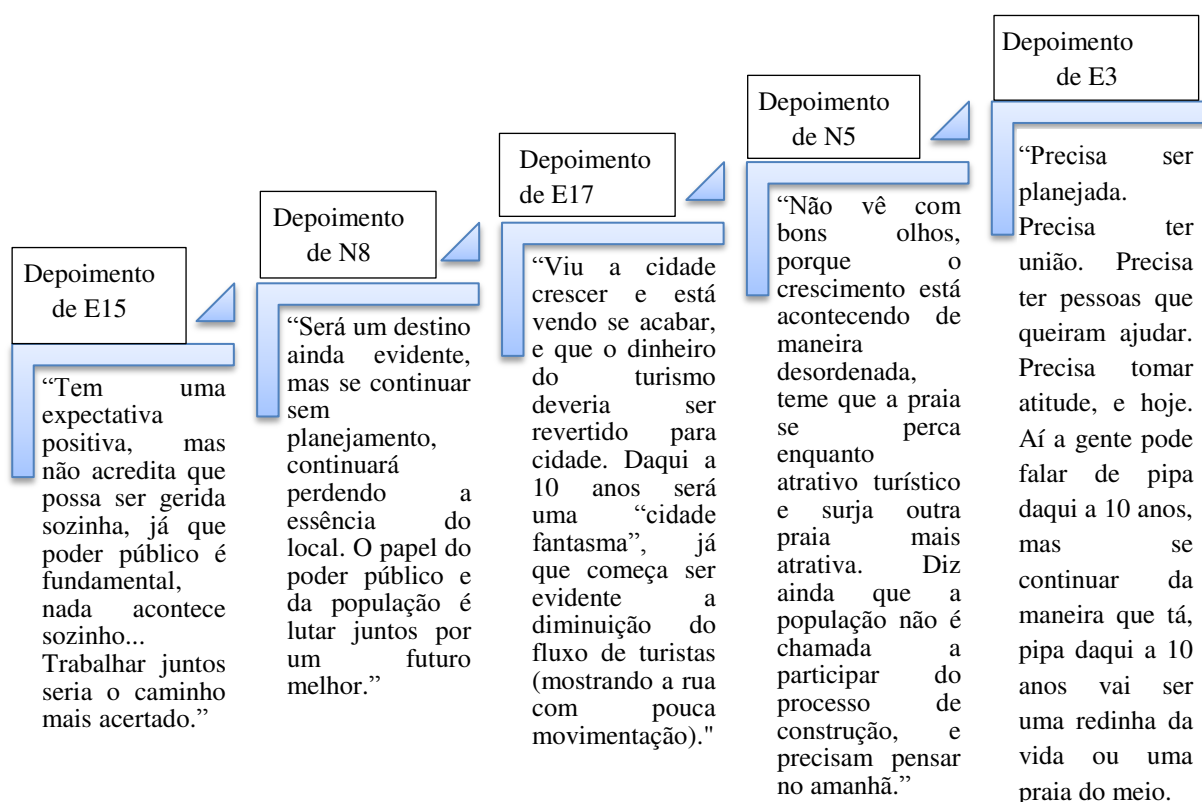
Depoimento de E15

“Tem uma expectativa positiva, mas não acredita que possa ser gerida sozinha, já que poder público é fundamental, nada acontece sozinho... Trabalhar juntos seria o caminho mais acertado.”

Depoimento de N8

“Será um destino ainda evidente, mas se continuar sem planejamento, continuará perdendo a essência do local. O papel do poder público e da população é lutar juntos por um futuro melhor.”

Depoimento de E17

“Viu a cidade crescer e está vendo se acabar, e que o dinheiro do turismo deveria ser revertido para cidade. Daqui a 10 anos será uma “cidade fantasma”, já que começa ser evidente a diminuição do fluxo de turistas (mostrando a rua com pouca movimentação)."

Depoimento de N5

“Não vê com bons olhos, porque o crescimento está acontecendo de maneira desordenada, teme que a praia se perca enquanto atrativo turístico e surja outra praia mais atrativa. Diz ainda que a população não é chamada a participar do processo de construção, e precisam pensar no amanhã.”

Depoimento de E3

“Precisa ser planejada. Precisa ter união. Precisa ter pessoas que queiram ajudar. Precisa tomar atitude, e hoje. Aí a gente pode falar de pipa daqui a 10 anos, mas se continuar da maneira que tá, pipa daqui a 10 anos vai ser uma redinha da vida ou uma praia do meio.